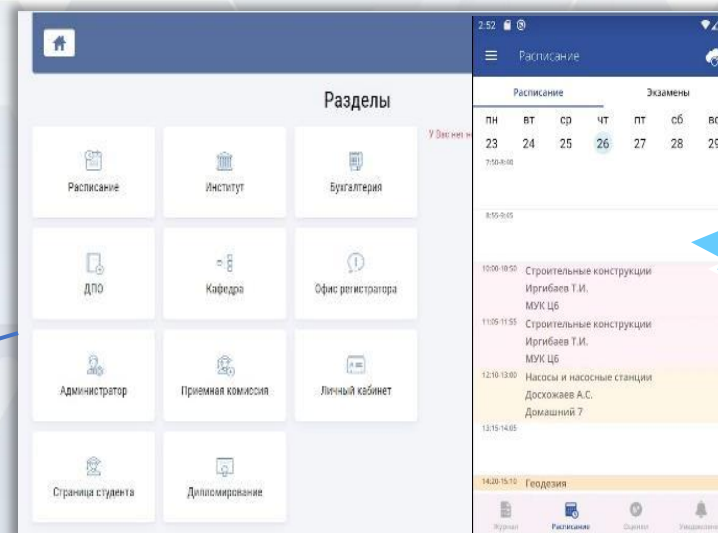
Разделы

У Вас не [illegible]

Расписание

Институт

Бухгалтерия

ДПО

Кафедра

Офис регистратора

Администратор

Приемная комиссия

Личный кабинет

Страница студента

Дипломирование

2:52

Расписание

Расписание

Экзамены

| пн | вт | ср | чт | пт | сб | вс |
|---|---|---|---|---|---|---|
| 23 | 24 | 25 | 26 | 27 | 28 | 29 |

7:50-8:00

8:55-9:05

10:00-10:50 Строительные конструкции
Игрибаев Т.И.
МУК Ц6

11:05-11:55 Строительные конструкции
Игрибаев Т.И.
МУК Ц6

12:10-13:00 Насосы и насосные станции
Досхожаев А.С.
Домашний 7

13:15-14:05

14:20-15:10 Геодезия

Журнал

Расписание

Оценки

Уведомления